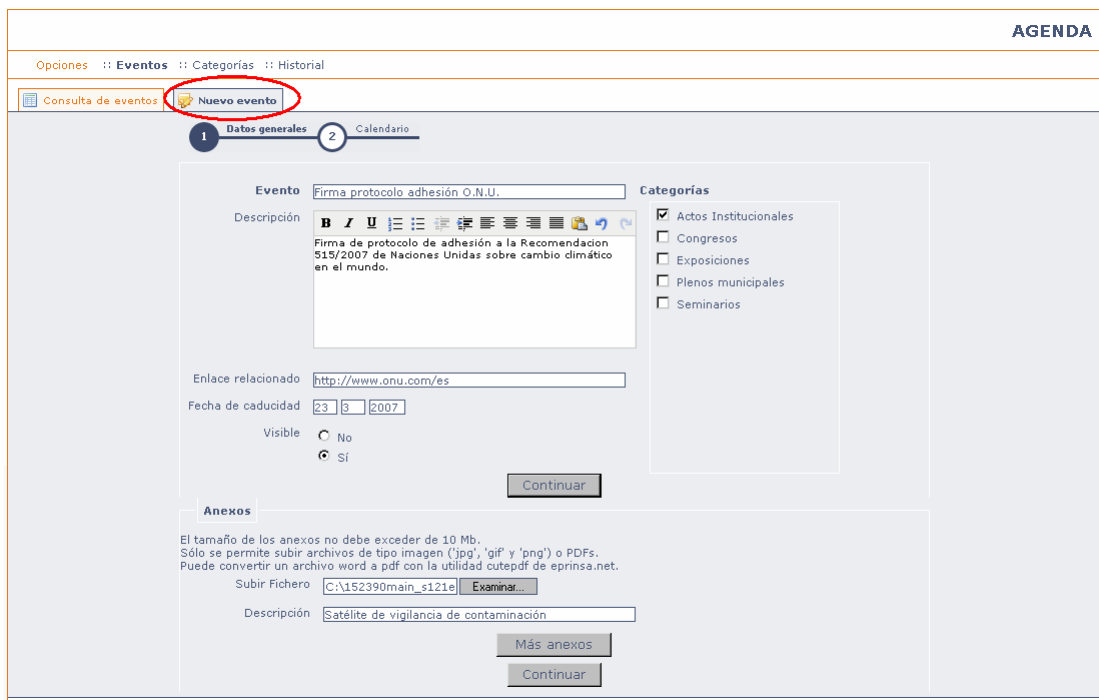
AGENDA

Opciones :: Eventos :: Categorías :: Historial

Consulta de eventos | Nuevo evento

1 Datos generales 2 Calendario

Evento Firma protocolo adhesión O.N.U.

Descripción B I U

Firma de protocolo de adhesión a la Recomendacion 515/2007 de Naciones Unidas sobre cambio climático en el mundo.

Enlace relacionado http://www.onu.com/es

Fecha de caducidad 23 3 2007

Visible No Sí

Categorías
Actos Institucionales
Congresos
Exposiciones
Plenos municipales
Seminarios

Continuar

Anexos

El tamaño de los anexos no debe exceder de 10 Mb.
Sólo se permite subir archivos de tipo imagen ('jpg', 'gif' y 'png') o PDFs.
Puede convertir un archivo word a pdf con la utilidad cutepdf de eprinsa.net.

Subir Fichero C:\152390main_s121e Examinar...

Descripción Satélite de vigilancia de contaminación

Más anexos

Continuar